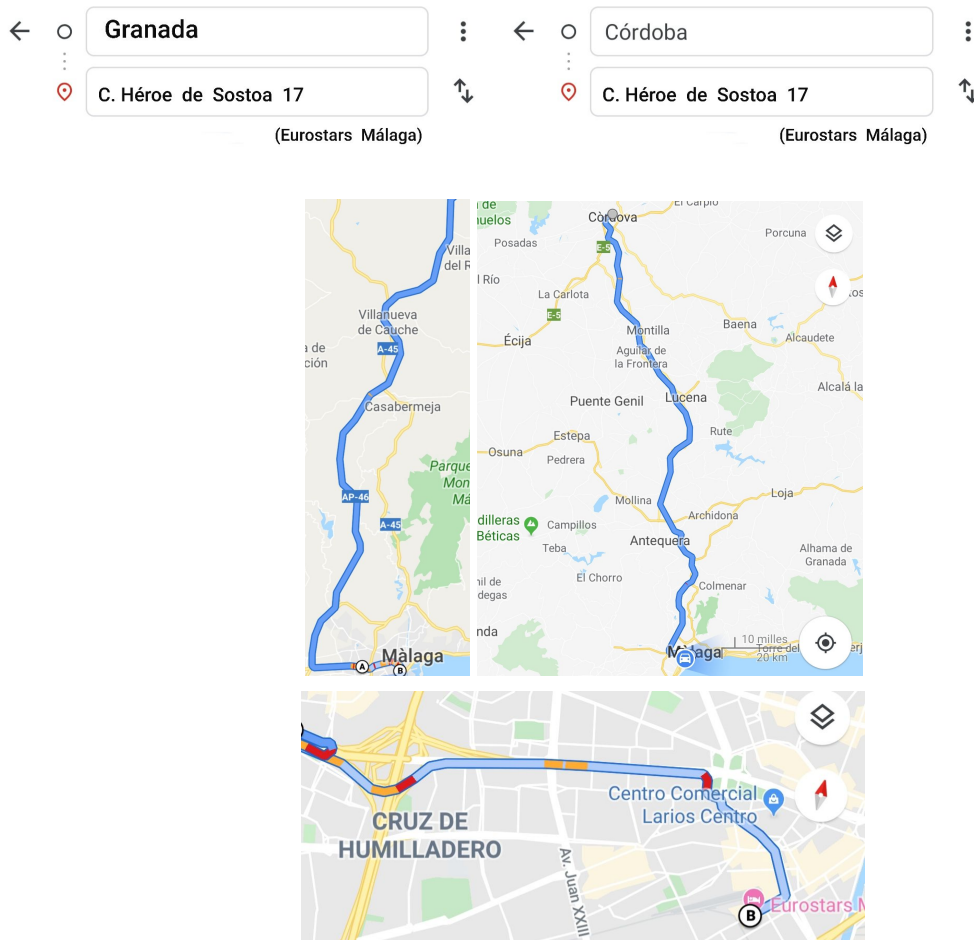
Granada

C. Héroe de Sostoa 17

(Eurostars Málaga)

Córdoba

C. Héroe de Sostoa 17

(Eurostars Málaga)

Villa del Rí
Villanueva de Cauche
a de ción
A-45
Casabermeja
Parque Mon Má
AP-46
A-45
Màlaga
A
B

de uelos
Córdova
El Carpio
Posadas
Porcuna
E-5
del Río
La Carlota
E-5
Montilla
Baena
Écija
Alcaudete
Aguilar de la Frontera
Alcalá la
Puente Genil
Lucena
Estepa
Rute
Osuna
Pedrera
Mollina
Loja
dilleras Béticas
Campillos
Archidona
Teba
Antequera
Alhama de Granada
nil de degas
El Chorro
Colmenar
nda
10 milles
20 km
Màlaga
Torre del

Centro Comercial Larios Centro
CRUZ DE HUMILLADERO
Av. Juan XXIII
Eurostars M
B